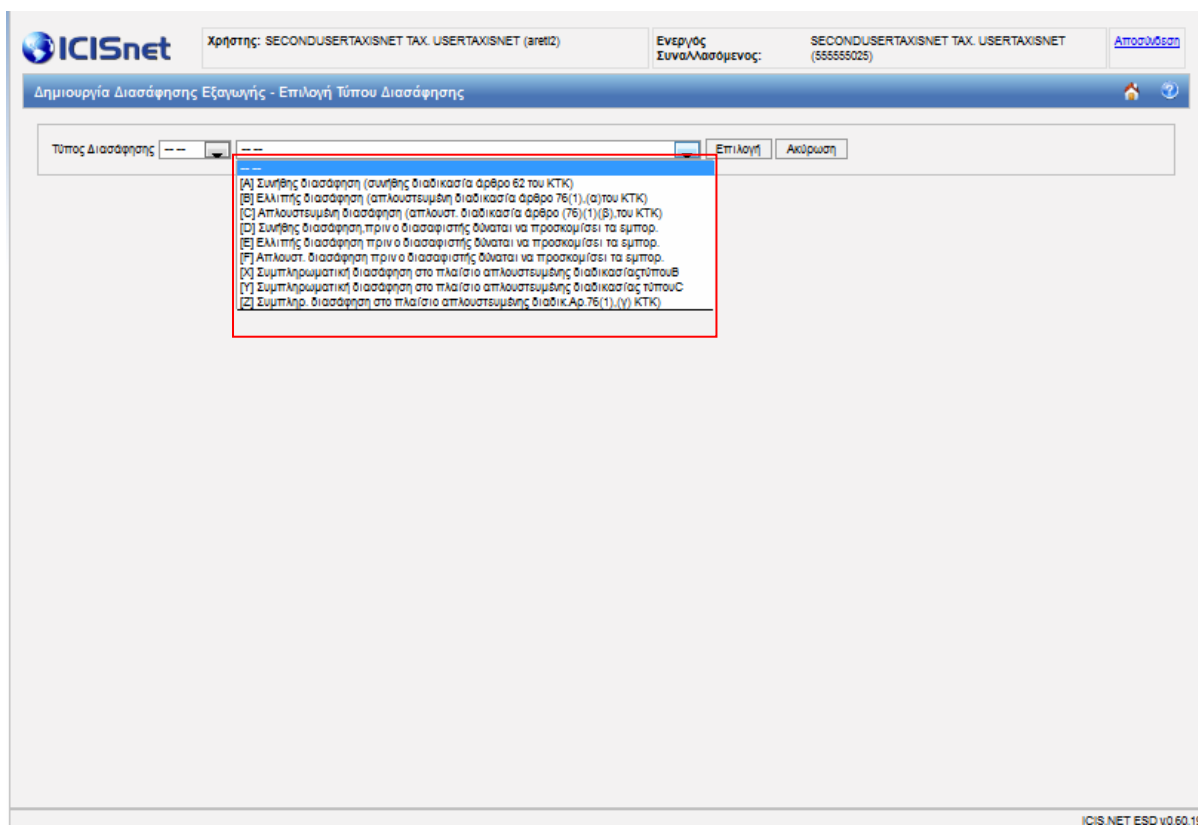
ICISnet

Χρήστης: SECONDUSERTAXISNET TAX. USERTAXISNET (areti2)

Ενεργός Συναλλασόμενος: SECONDUSERTAXISNET TAX. USERTAXISNET (555555025)

Αποσύνδεση

Δημιουργία Διασάφησης Εξαγωγής - Επιλογή Τύπου Διασάφησης

Τύπος Διασάφησης -- --

Επιλογή Ακύρωση

--
[A] Συνήθης διασάφηση (συνήθης διαδικασία άρθρο 62 του ΚΤΚ)
[B] Ελλιπής διασάφηση (απλουστευμένη διαδικασία άρθρο 76(1).(α)του ΚΤΚ)
[C] Απλουστευμένη διασάφηση (απλουστ. διαδικασία άρθρο (76)(1)(β),του ΚΤΚ)
[D] Συνήθης διασάφηση,πριν ο διασαφιστής δύναται να προσκομίσει τα εμπορ.
[E] Ελλιπής διασάφηση πριν ο διασαφιστής δύναται να προσκομίσει τα εμπορ.
[F] Απλουστ. διασάφηση πριν ο διασαφιστής δύναται να προσκομίσει τα εμπορ.
[X] Συμπληρωματική διασάφηση στο πλαίσιο απλουστευμένης διαδικασίαςτύπουB
[Y] Συμπληρωματική διασάφηση στο πλαίσιο απλουστευμένης διαδικασίας τύπουC
[Z] Συμπληρ. διασάφηση στο πλαίσιο απλουστευμένης διαδικ.Αρ.76(1),(γ) ΚΤΚ)

ICIS.NET ESD v0.60.1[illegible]